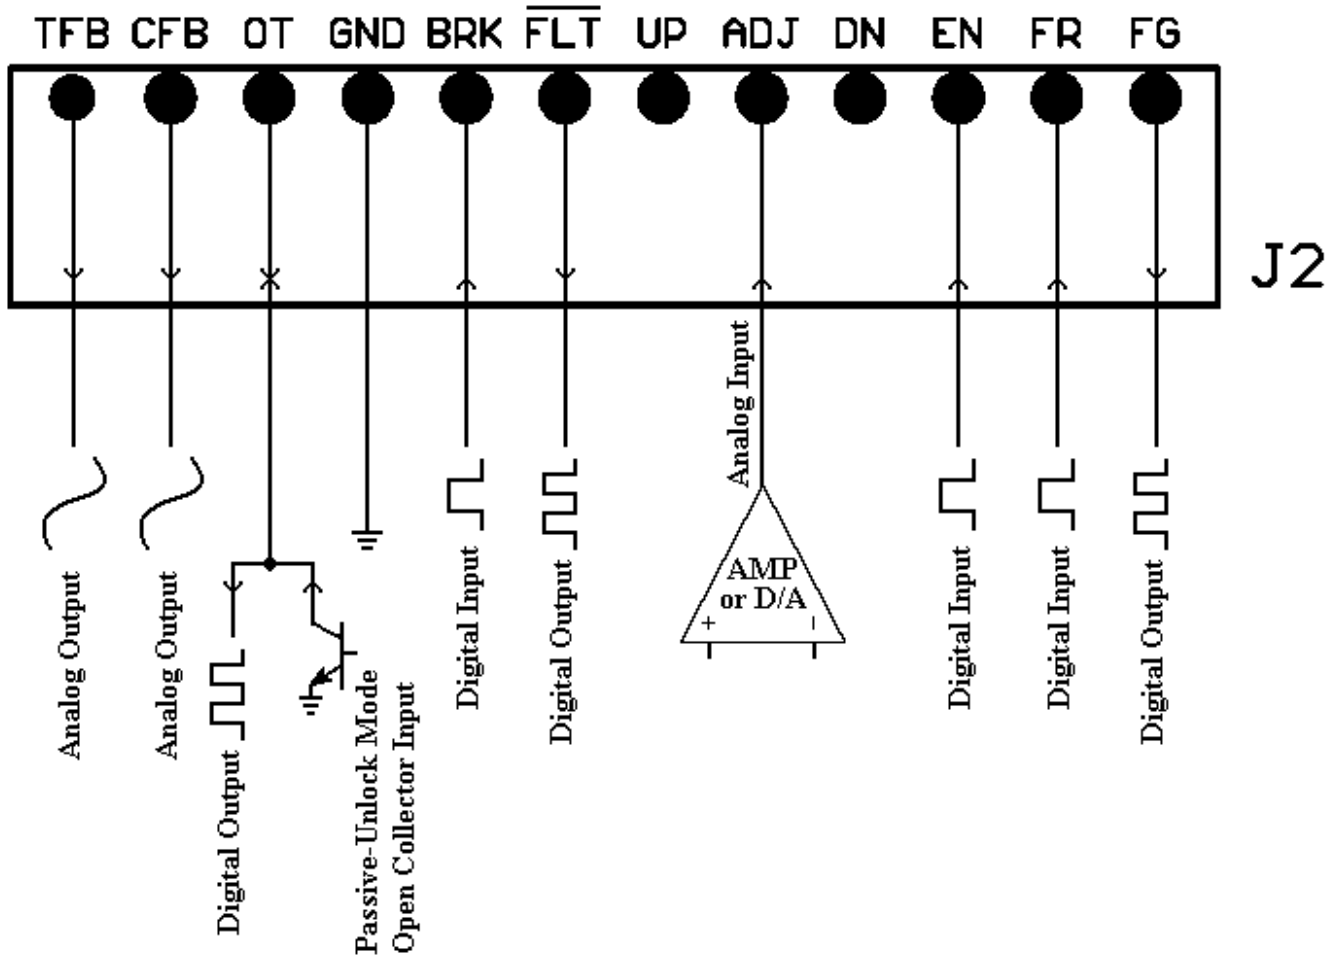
TFB CFB OT GND BRK $\overline{FLT}$ UP ADJ DN EN FR FG

J2

Analog Output

Analog Output

Digital Output

Passive-Unlock Mode
Open Collector Input

Digital Input

Digital Output

Analog Input

AMP
or D/A

+

-

Digital Input

Digital Input

Digital Output